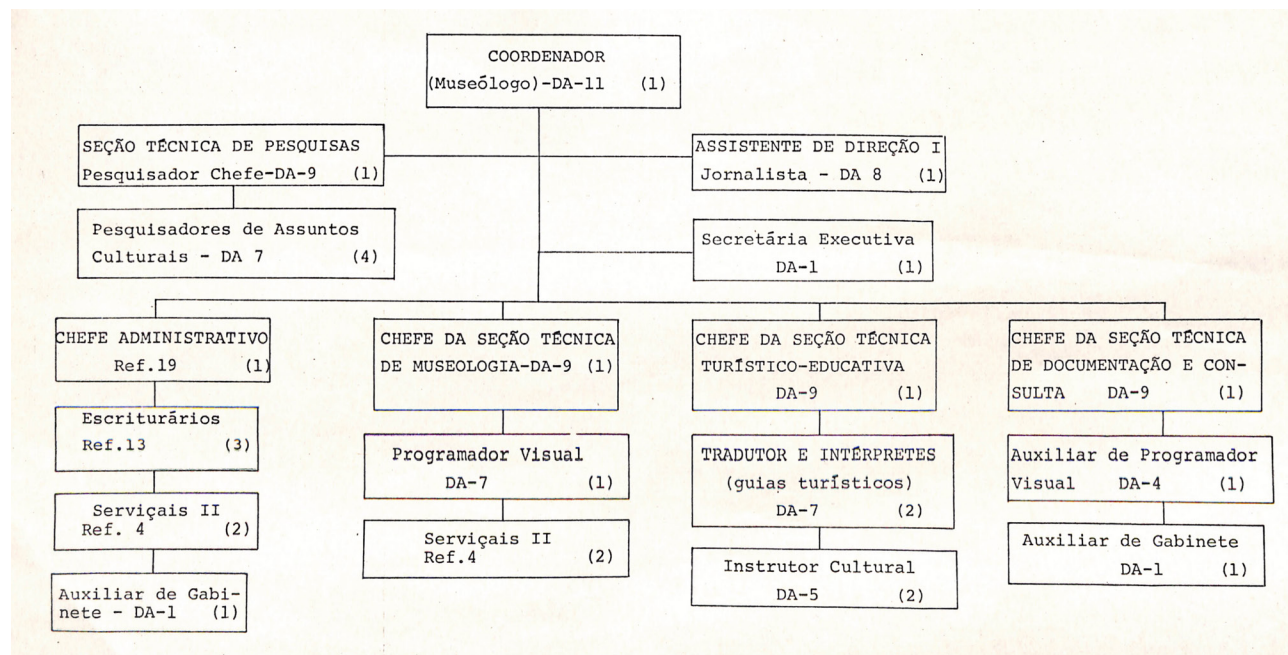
COORDENADOR
(Museólogo)-DA-11 (1)

SEÇÃO TÉCNICA DE PESQUISAS
Pesquisador Chefe-DA-9 (1)

ASSISTENTE DE DIREÇÃO I
Jornalista - DA 8 (1)

Pesquisadores de Assuntos Culturais - DA 7 (4)

Secretária Executiva
DA-1 (1)

CHEFE ADMINISTRATIVO
Ref.19 (1)

Escriturários
Ref.13 (3)

Serviçais II
Ref. 4 (2)

Auxiliar de Gabinete - DA-1 (1)

CHEFE DA SEÇÃO TÉCNICA DE MUSEOLOGIA-DA-9 (1)

Programador Visual
DA-7 (1)

Serviçais II
Ref.4 (2)

CHEFE DA SEÇÃO TÉCNICA TURÍSTICO-EDUCATIVA
DA-9 (1)

TRADUTOR E INTÉRPRETES
(guias turísticos)
DA-7 (2)

Instrutor Cultural
DA-5 (2)

CHEFE DA SEÇÃO TÉCNICA DE DOCUMENTAÇÃO E CONSULTA DA-9 (1)

Auxiliar de Programador Visual DA-4 (1)

Auxiliar de Gabinete
DA-1 (1)